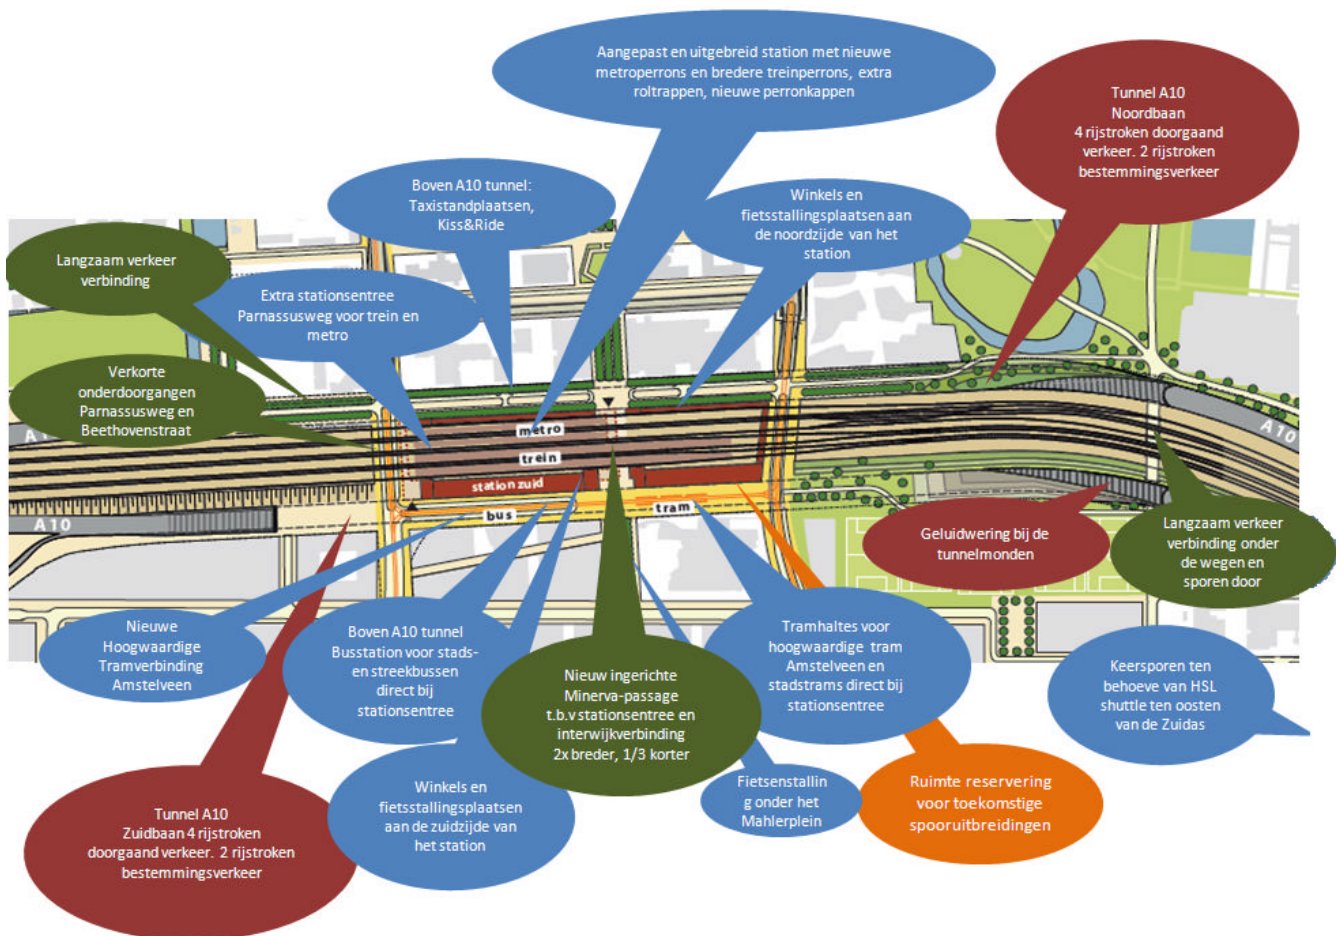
Aangepast en uitgebreid station met nieuwe metroperrons en bredere treinperrons, extra roltrappen, nieuwe perronkappen

Tunnel A10 Noordbaan 4 rijstroken doorgaand verkeer. 2 rijstroken bestemmingsverkeer

Boven A10 tunnel: Taxistandplaatsen, Kiss&Ride

Winkels en fietsstallingsplaatsen aan de noordzijde van het station

Langzaam verkeer verbinding

Extra stationsentree Parnassusweg voor trein en metro

Verkorte onderdoorgangen Parnassusweg en Beethovenstraat

A10

metro

trein

station zuid

bus

tram

A10

A10

Geluidwering bij de tunnelmonden

Langzaam verkeer verbinding onder de wegen en sporen door

Nieuwe Hoogwaardige Tramverbinding Amstelveen

Boven A10 tunnel Busstation voor stads- en streekbussen direct bij stationsentree

Nieuw ingerichte Minerva-passage t.b.v stationsentree en interwijkverbinding 2x breder, 1/3 korter

Tramhaltes voor hoogwaardige tram Amstelveen en stadstrams direct bij stationsentree

Keersporen ten behoeve van HSL shuttle ten oosten van de Zuidas

Tunnel A10 Zuidbaan 4 rijstroken doorgaand verkeer. 2 rijstroken bestemmingsverkeer

Winkels en fietsstallingsplaatsen aan de zuidzijde van het station

Fietsenstalling onder het Mahlerplein

Ruimte reservering voor toekomstige spooruitbreidingen